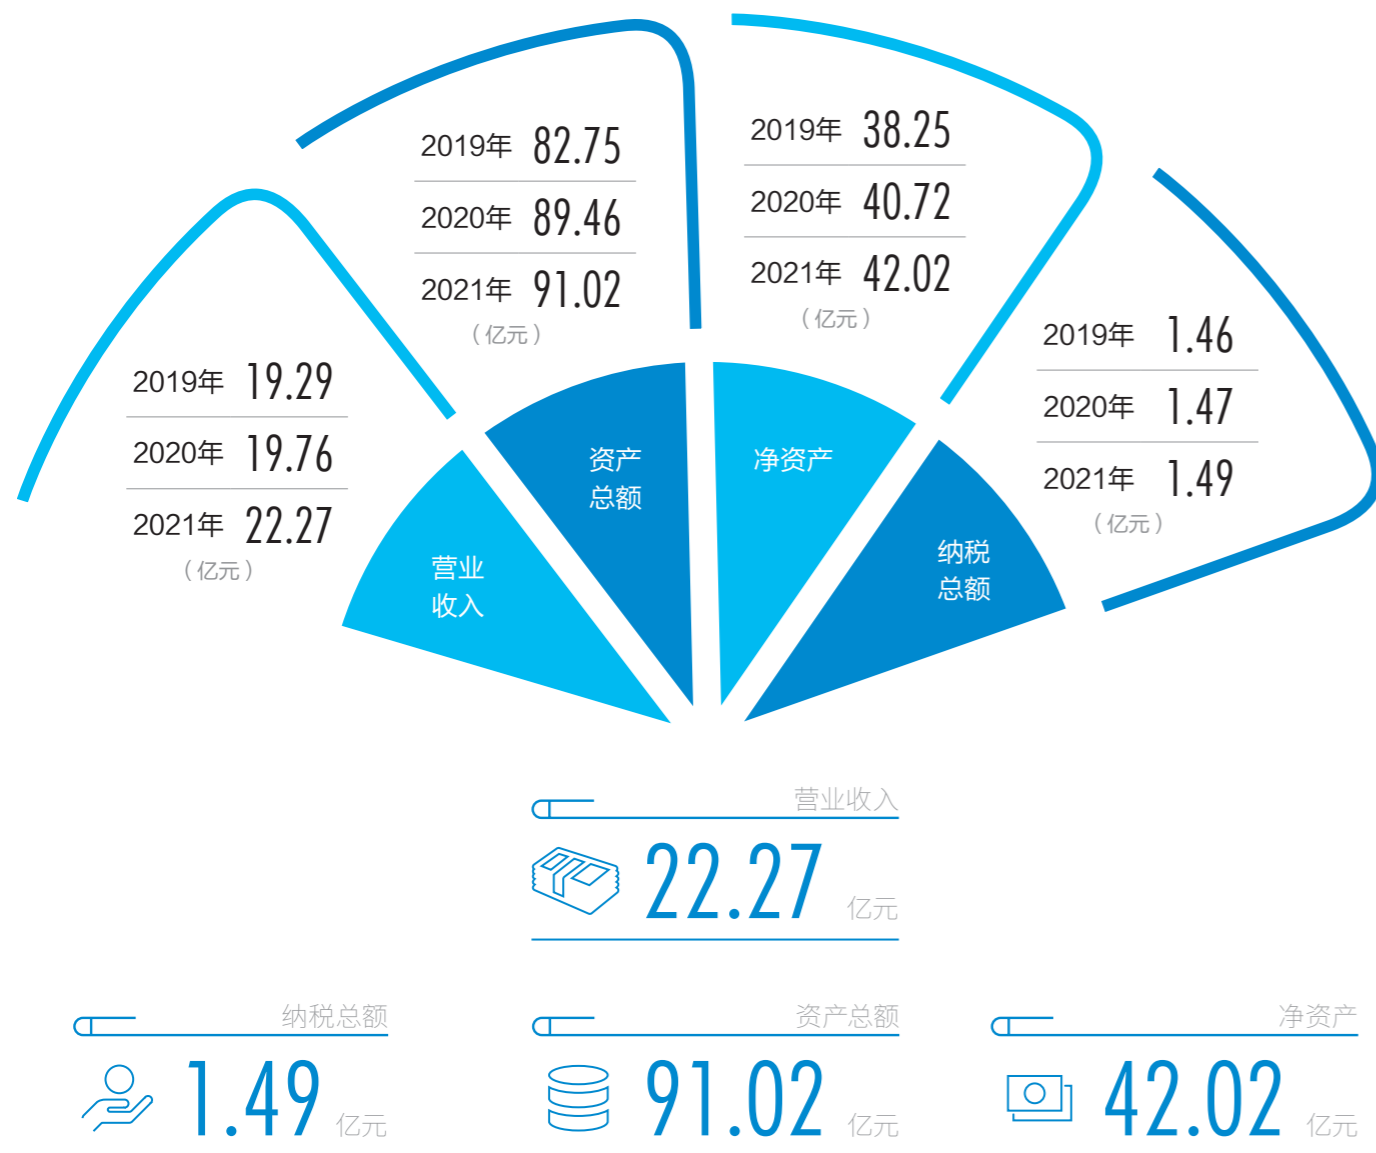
2019年 19.29
2020年 19.76
2021年 22.27
（亿元）

2019年 82.75
2020年 89.46
2021年 91.02
（亿元）

2019年 38.25
2020年 40.72
2021年 42.02
（亿元）

2019年 1.46
2020年 1.47
2021年 1.49
（亿元）

营业收入

资产总额

净资产

纳税总额

营业收入
22.27 亿元

纳税总额
1.49 亿元

资产总额
91.02 亿元

净资产
42.02 亿元